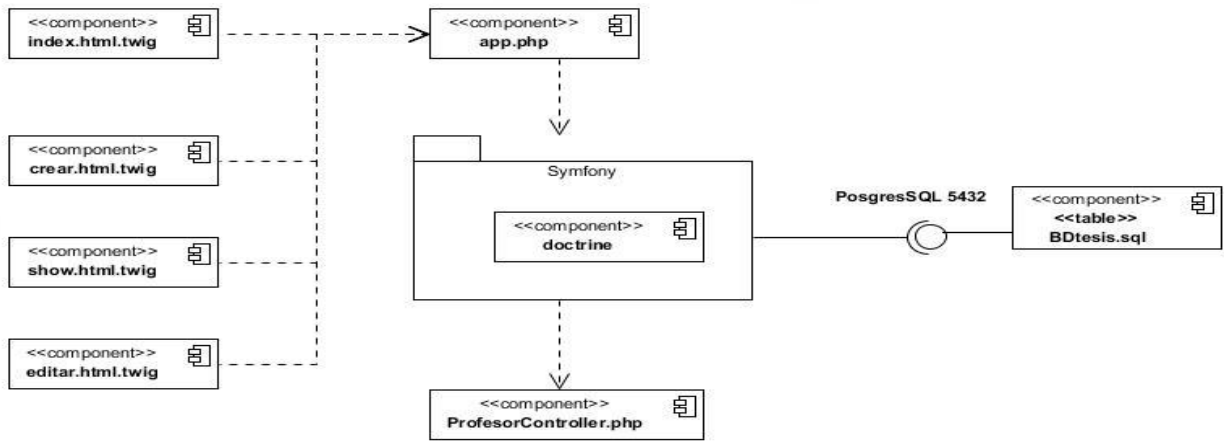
<<component>>
index.html.twig

<<component>>
app.php

<<component>>
crear.html.twig

Symfony

<<component>>
doctrine

PosgresSQL 5432

<<component>>
<<table>>
BDtesis.sql

<<component>>
show.html.twig

<<component>>
editar.html.twig

<<component>>
ProfesorController.php